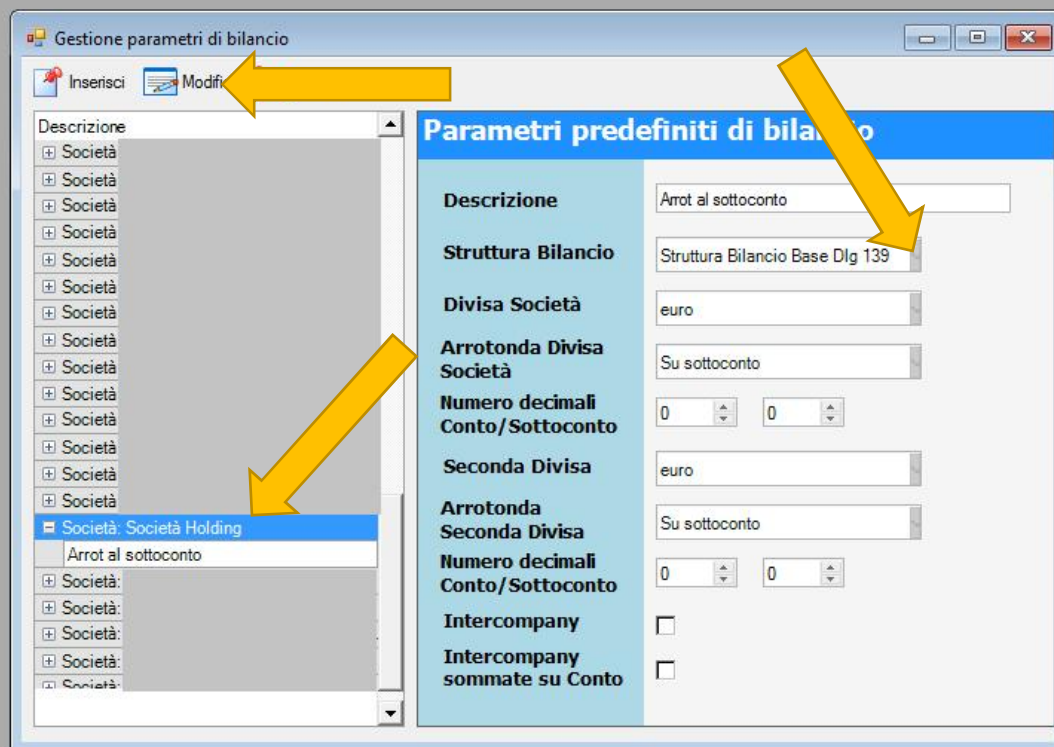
Gestione parametri di bilancio

Inserisci Modifi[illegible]

Descrizione
Società
Società
Società
Società
Società
Società
Società
Società
Società
Società
Società
Società
Società
Società
Società: Società Holding
Arrot al sottoconto
Società:
Società:
Società:
Società:
Società:

Parametri predefiniti di bila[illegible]o

Descrizione
Arrot al sottoconto

Struttura Bilancio
Struttura Bilancio Base Dlg 139

Divisa Società
euro

Arrotonda Divisa Società
Su sottoconto

Numero decimali Conto/Sottoconto
0
0

Seconda Divisa
euro

Arrotonda Seconda Divisa
Su sottoconto

Numero decimali Conto/Sottoconto
0
0

Intercompany

Intercompany sommate su Conto